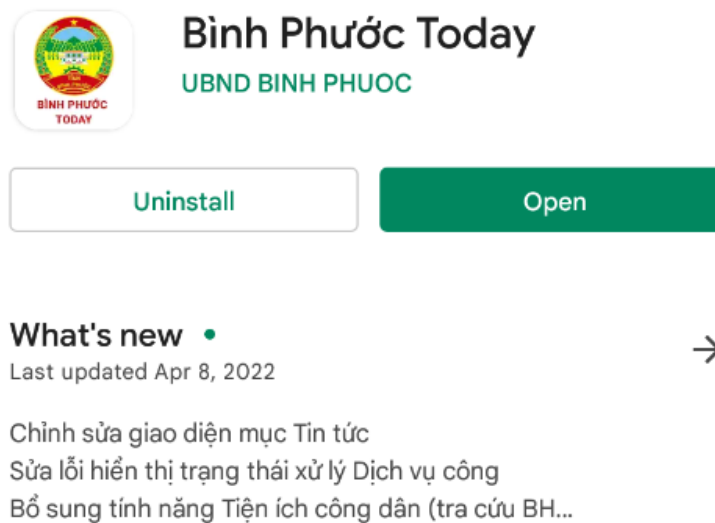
BÌNH PHƯỚC
TODAY

Bình Phước Today
UBND BINH PHUOC

Uninstall
Open

What's new •
Last updated Apr 8, 2022

Chỉnh sửa giao diện mục Tin tức
Sửa lỗi hiển thị trạng thái xử lý Dịch vụ công
Bổ sung tính năng Tiện ích công dân (tra cứu BH...